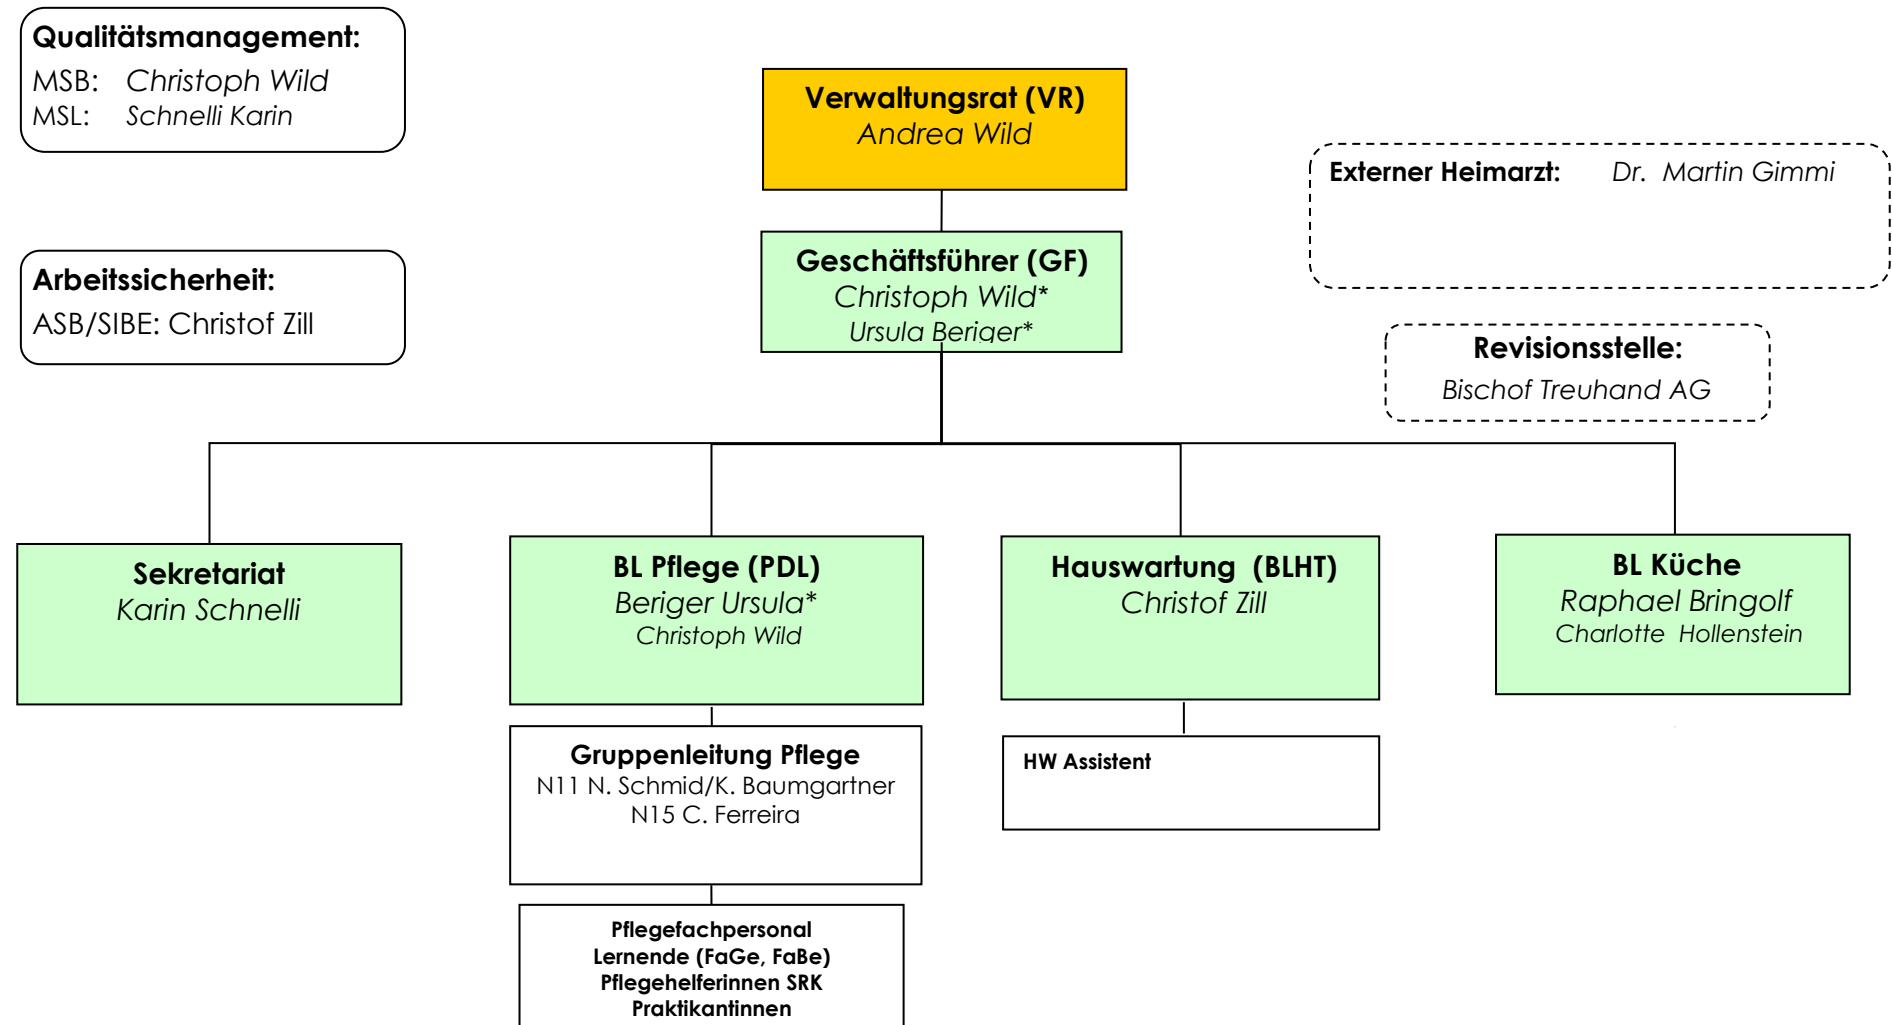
Qualitätsmanagement:
MSB: Christoph Wild
MSL: Schnelli Karin

Arbeitssicherheit:
ASB/SIBE: Christof Zill

Verwaltungsrat (VR)
Andrea Wild

Externer Heimarzt: Dr. Martin Gimmi

Geschäftsführer (GF)
Christoph Wild*
Ursula Beriger*

Revisionsstelle:
Bischof Treuhand AG

Sekretariat
Karin Schnelli

BL Pflege (PDL)
Beriger Ursula*
Christoph Wild

Hauswartung (BLHT)
Christof Zill

BL Küche
Raphael Bringolf
Charlotte Hollenstein

Gruppenleitung Pflege
N11 N. Schmid/K. Baumgartner
N15 C. Ferreira

HW Assistent

Pflegefachpersonal
Lernende (FaGe, FaBe)
Pflegehelferinnen SRK
Praktikantinnen